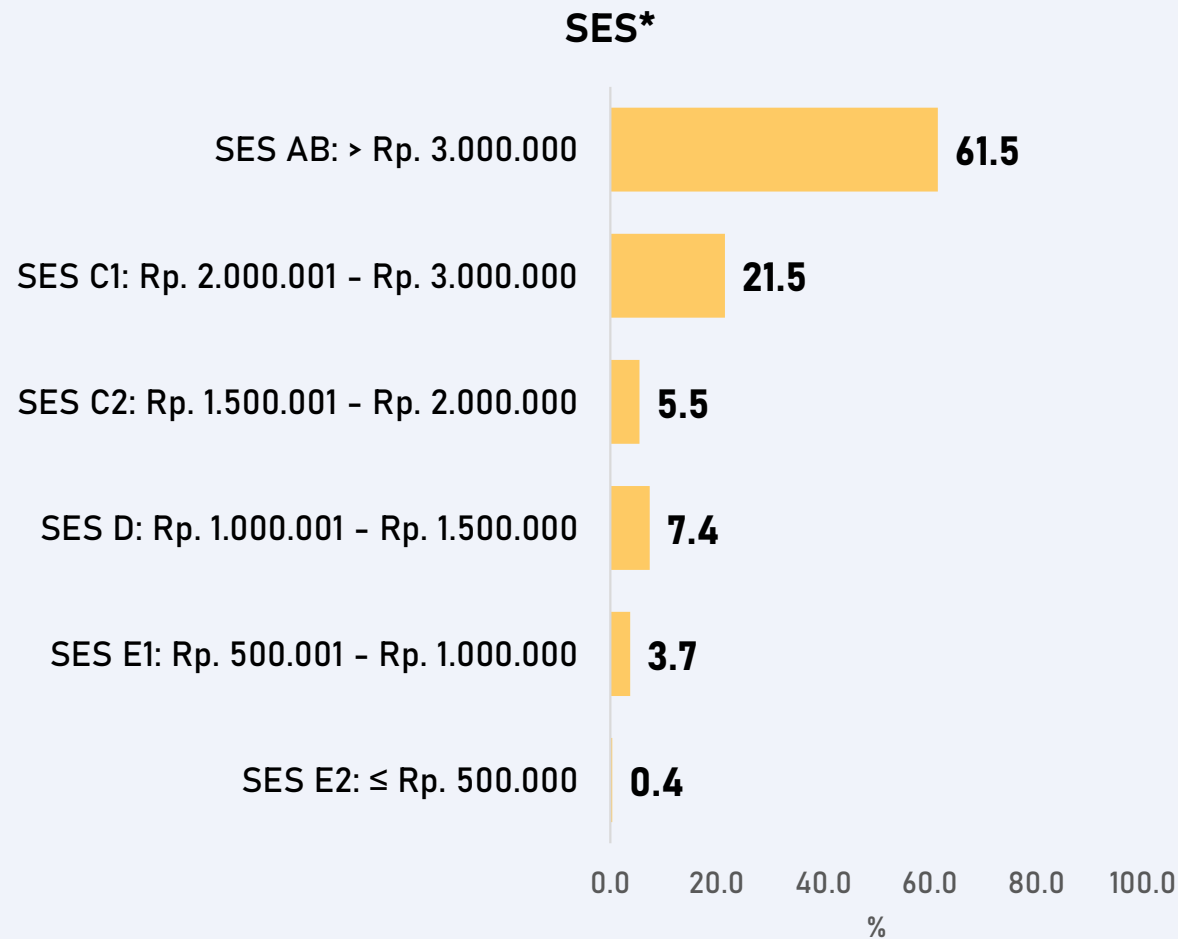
SES*

SES AB: > Rp. 3.000.000 61.5

SES C1: Rp. 2.000.001 - Rp. 3.000.000 21.5

SES C2: Rp. 1.500.001 - Rp. 2.000.000 5.5

SES D: Rp. 1.000.001 - Rp. 1.500.000 7.4

SES E1: Rp. 500.001 - Rp. 1.000.000 3.7

SES E2: ≤ Rp. 500.000 0.4

0.0 20.0 40.0 60.0 80.0 100.0

%